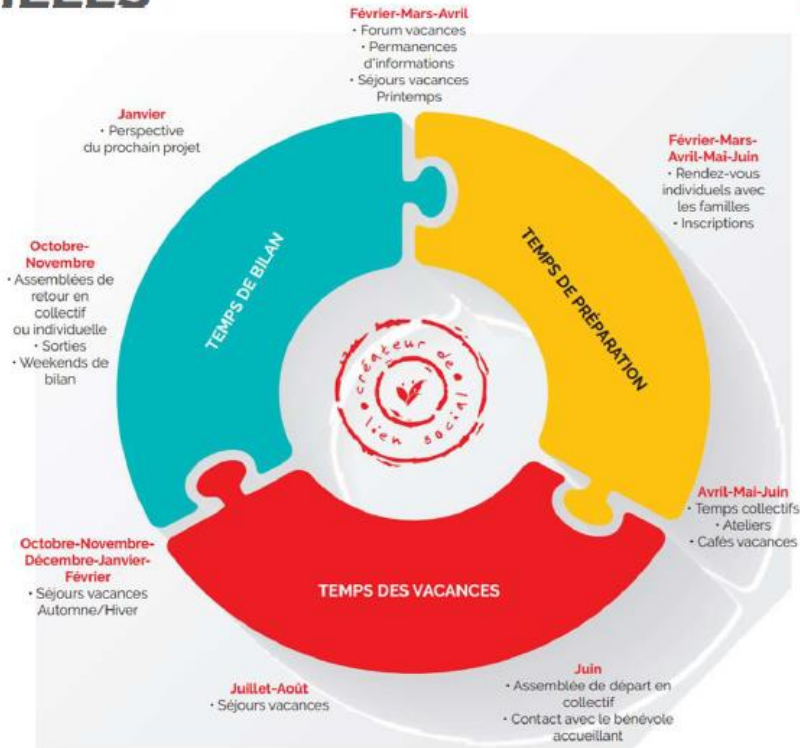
ILLES

Février-Mars-Avril
· Forum vacances
· Permanences d'informations
· Séjours vacances Printemps

Janvier
· Perspective du prochain projet

Février-Mars-Avril-Mai-Juin
· Rendez-vous individuels avec les familles
· Inscriptions

Octobre-Novembre
· Assemblées de retour en collectif ou individuelle
· Sorties
· Weekends de bilan

TEMPS DE BILAN

TEMPS DE PRÉPARATION

créateur de lien social

Avril-Mai-Juin
· Temps collectifs
· Ateliers
· Cafés vacances

Octobre-Novembre-Décembre-Janvier-Février
· Séjours vacances Automne/Hiver

TEMPS DES VACANCES

Juin
· Assemblée de départ en collectif
· Contact avec le bénévole accueillant

Juillet-Août
· Séjours vacances